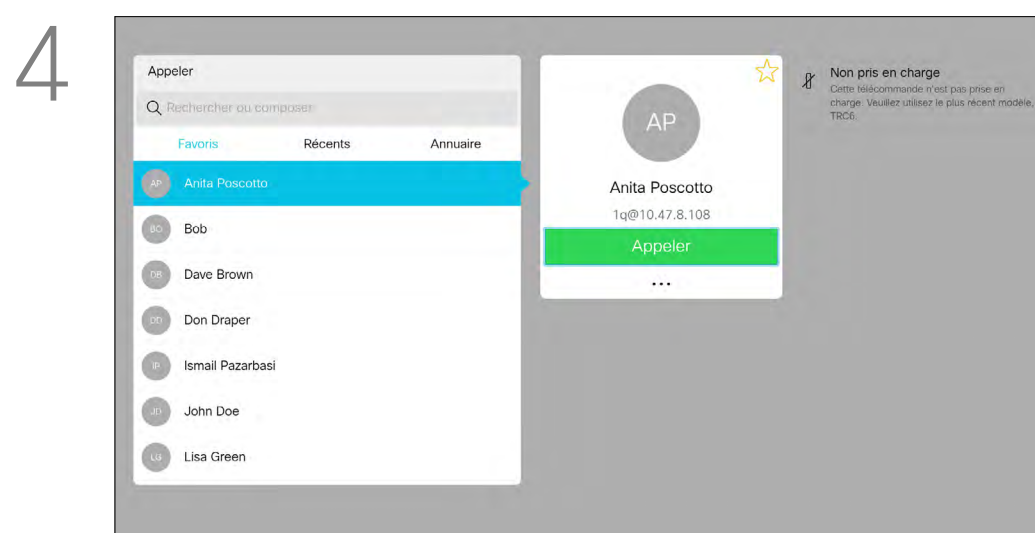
4

Appeler

Rechercher ou composer

Favoris Récents Annuaire

AP Anita Poscotto

BO Bob

DB Dave Brown

DD Don Draper

IP Ismail Pazarbasi

JD John Doe

LG Lisa Green

AP

Anita Poscotto

1q@10.47.8.108

Appeler

...

Non pris en charge

Cette télécommande n'est pas prise en charge. Veuillez utiliser le plus récent modèle, TRC6.